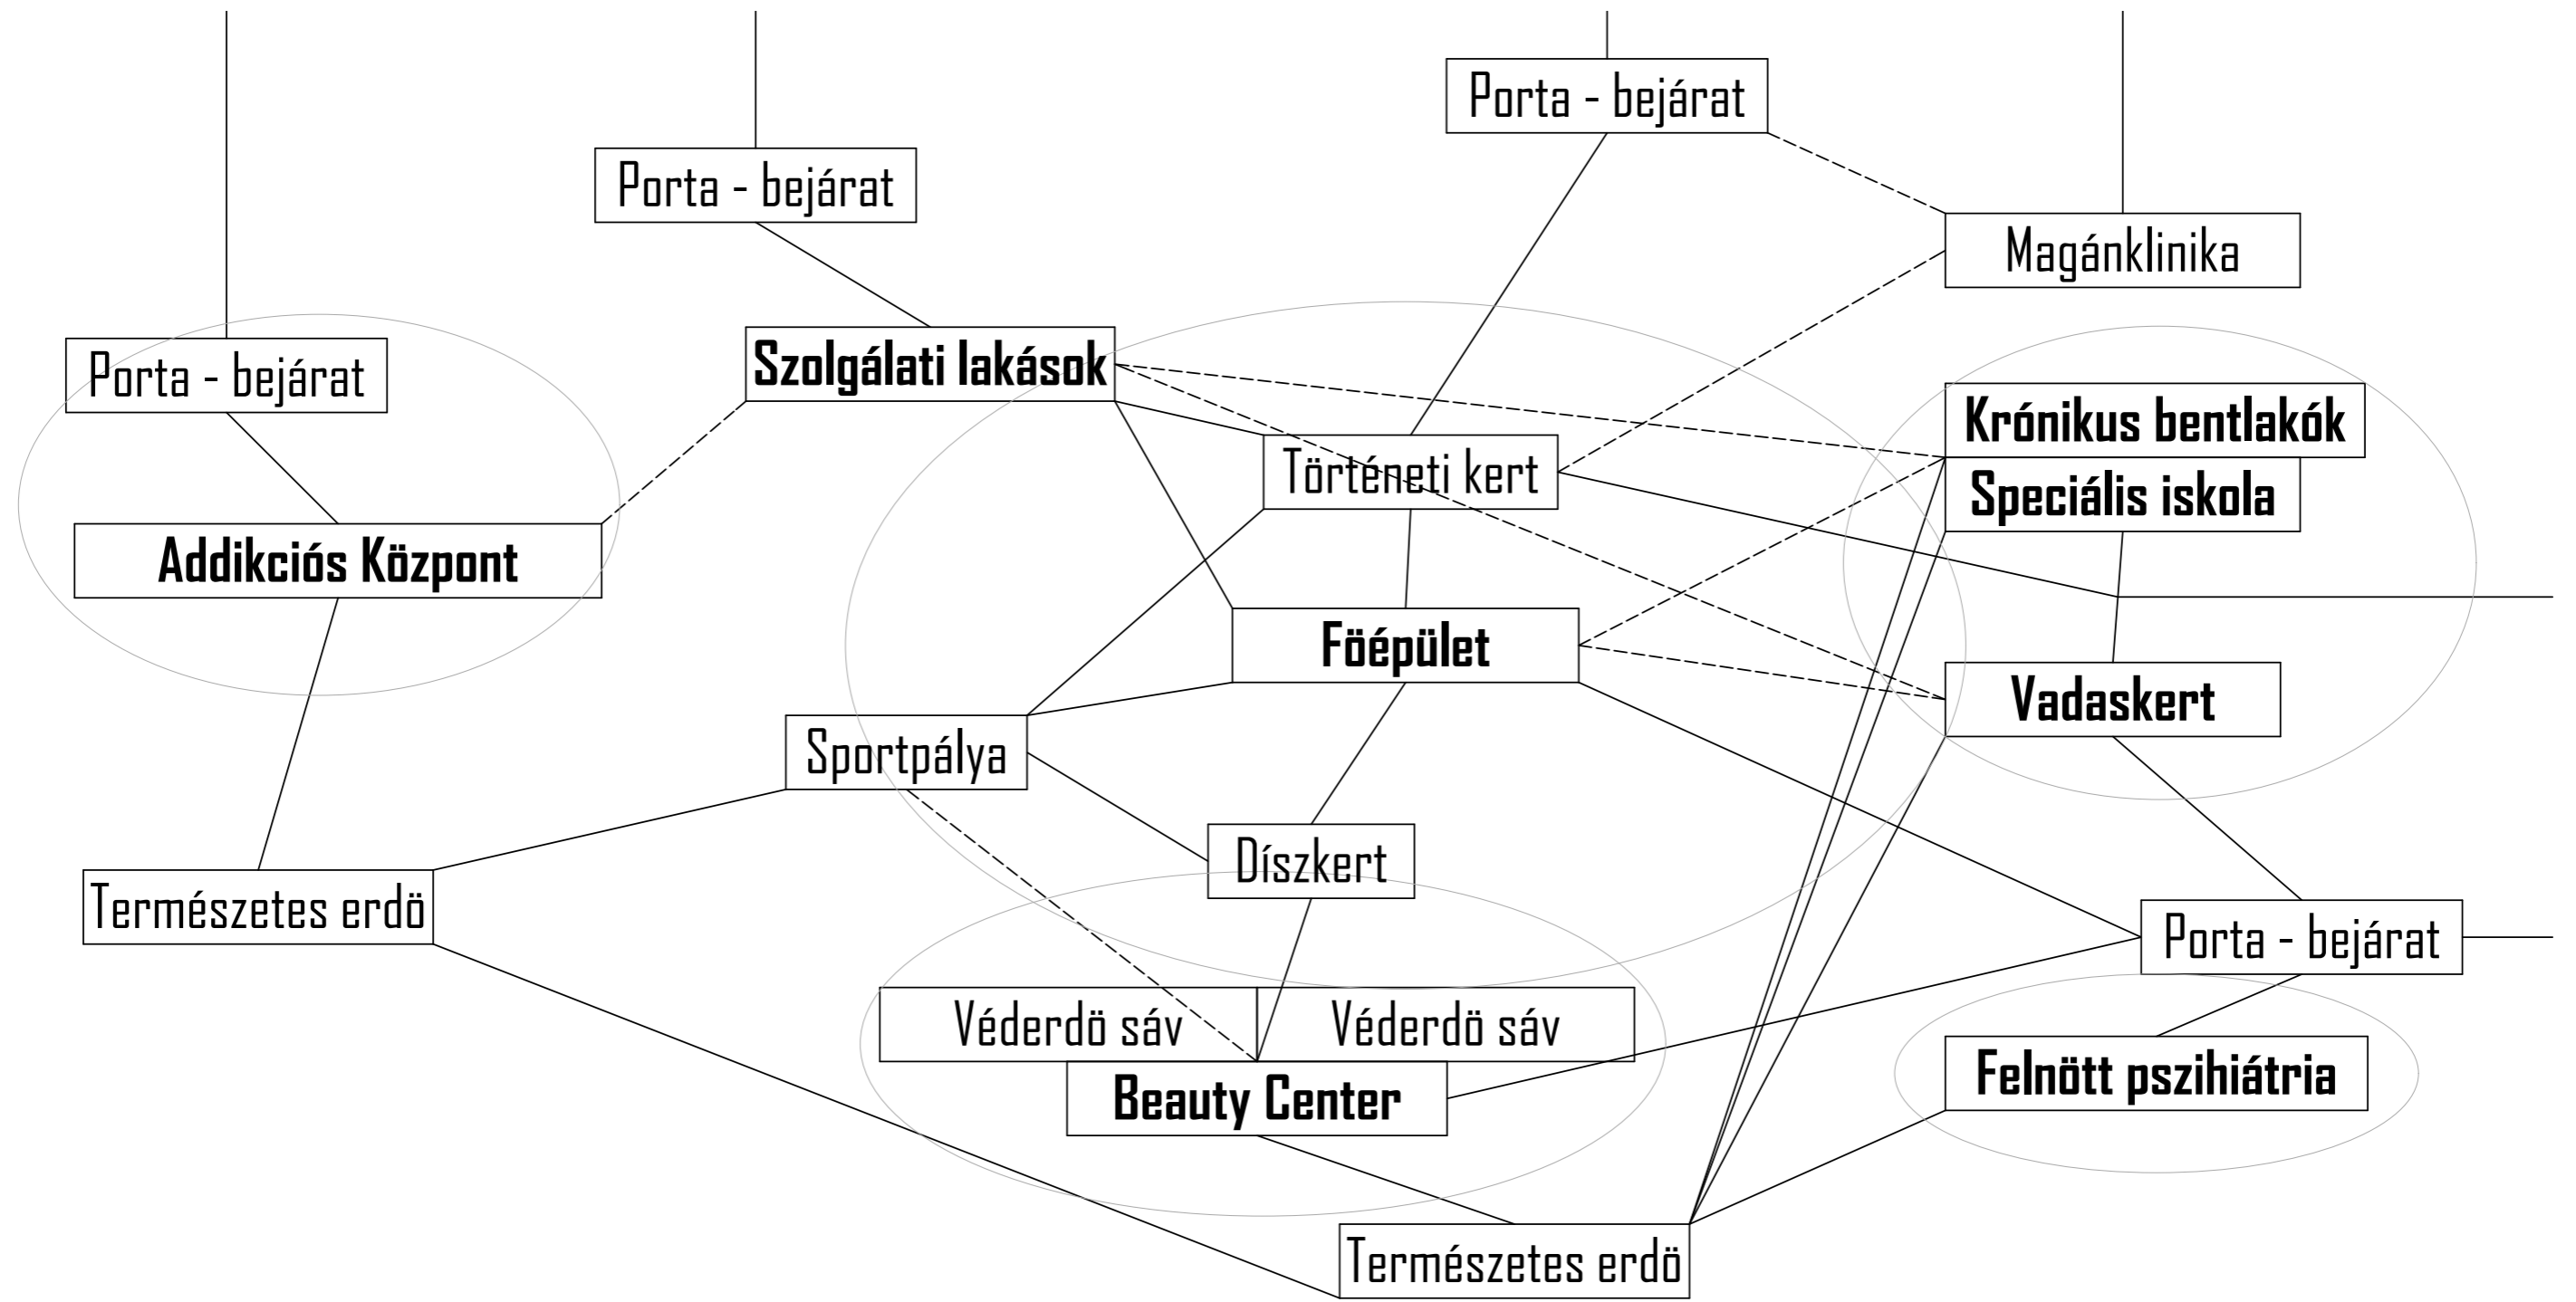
Porta - bejárat

Porta - bejárat

Magánklinika

Porta - bejárat

Szolgálati lakások

Krónikus bentlakók

Történeti kert

Speciális iskola

Addikciós Központ

Föépület

Vadaskert

Sportpálya

Díszkert

Természetes erdö

Porta - bejárat

Véderdö sáv

Véderdö sáv

Felnött pszihiátria

Beauty Center

Természetes erdö